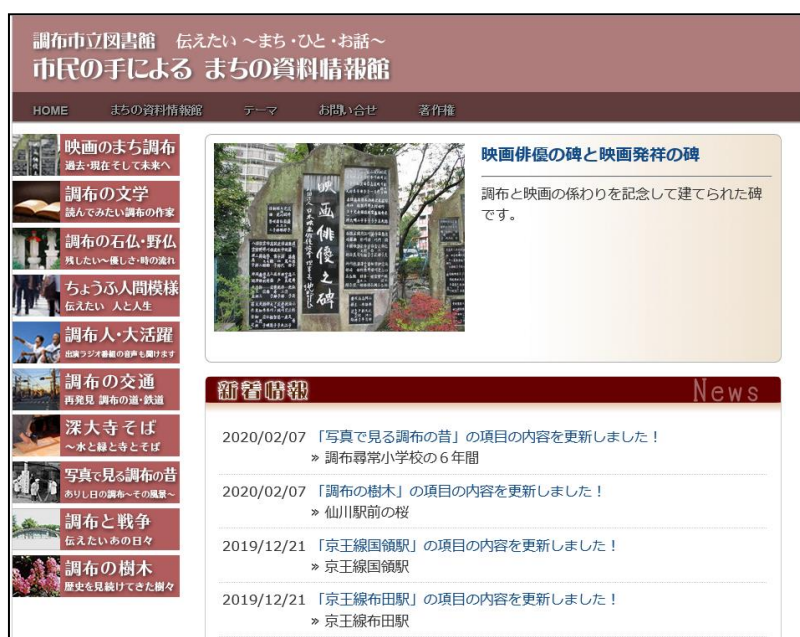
調布市立図書館　伝えたい ～まち・ひと・お話～
市民の手による まちの資料情報館

HOME　まちの資料情報館　テーマ　お問い合せ　著作権

映画のまち調布
過去・現在そして未来へ

調布の文学
読んでみたい調布の作家

調布の石仏・野仏
残したい～優しさ・時の流れ

ちょうふ人間模様
伝えたい 人と人生

調布人・大活躍
出演ラジオ番組の音声も聞けます

調布の交通
再発見 調布の道・鉄道

深大寺そば
～水と緑と寺とそば

写真で見る調布の昔
ありし日の調布～その風景～

調布と戦争
伝えたいあの日々

調布の樹木
歴史を見続けてきた樹々

映画俳優之碑

映画俳優の碑と映画発祥の碑

調布と映画の係わりを記念して建てられた碑です。

新着情報　News

2020/02/07 「写真で見る調布の昔」の項目の内容を更新しました！
» 調布尋常小学校の６年間

2020/02/07 「調布の樹木」の項目の内容を更新しました！
» 仙川駅前の桜

2019/12/21 「京王線国領駅」の項目の内容を更新しました！
» 京王線国領駅

2019/12/21 「京王線布田駅」の項目の内容を更新しました！
» 京王線布田駅